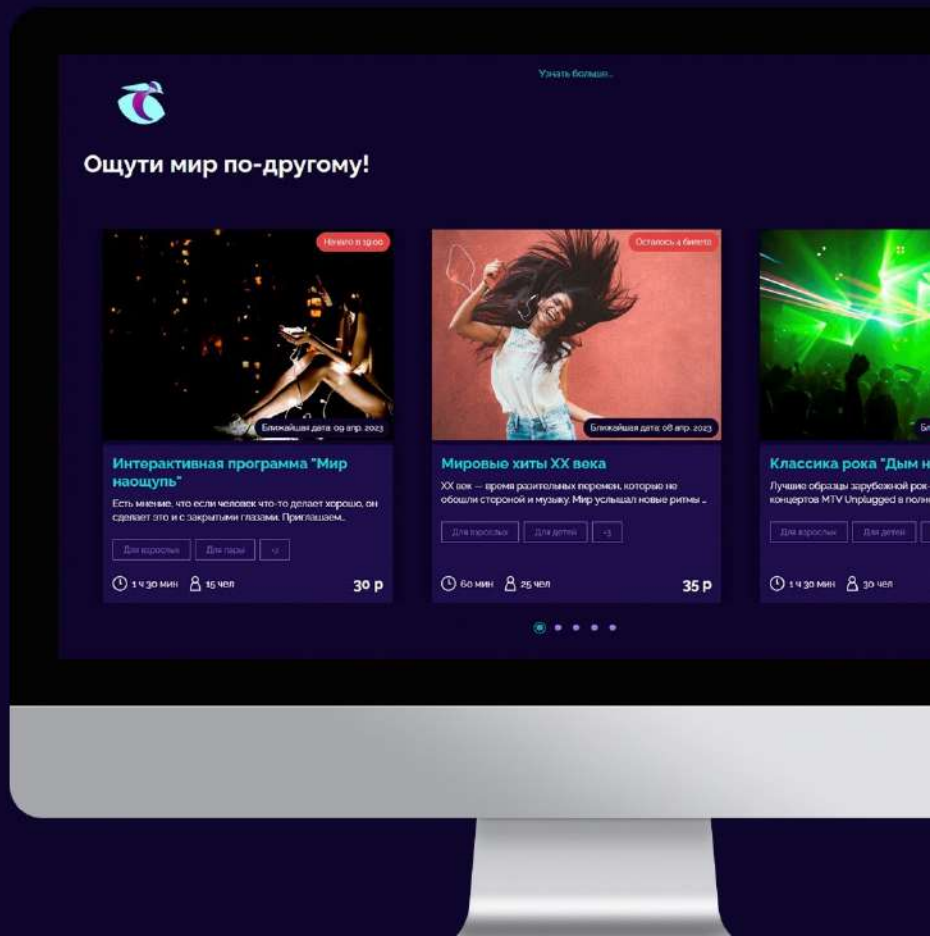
Узнать больше...

Ощути мир по-другому!

Начало в 19:00

Ближайшая дата: 09 апр. 2023

Интерактивная программа "Мир наощупь"

Есть мнение, что если человек что-то делает хорошо, он сделает это и с закрытыми глазами. Приглашаем...

Для взрослых
Для пары
+2

1 ч 30 мин
15 чел
30 р

Осталось 4 билета

Ближайшая дата: 08 апр. 2023

Мировые хиты XX века

XX век — время разительных перемен, которые не обошли стороной и музыку. Мир услышал новые ритмы ...

Для взрослых
Для детей
+3

60 мин
25 чел
35 р

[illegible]

Классика рока "Дым н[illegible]

Лучшие образцы зарубежной рок-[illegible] концертов MTV Unplugged в полн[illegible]

Для взрослых
Для детей

1 ч 30 мин
30 чел